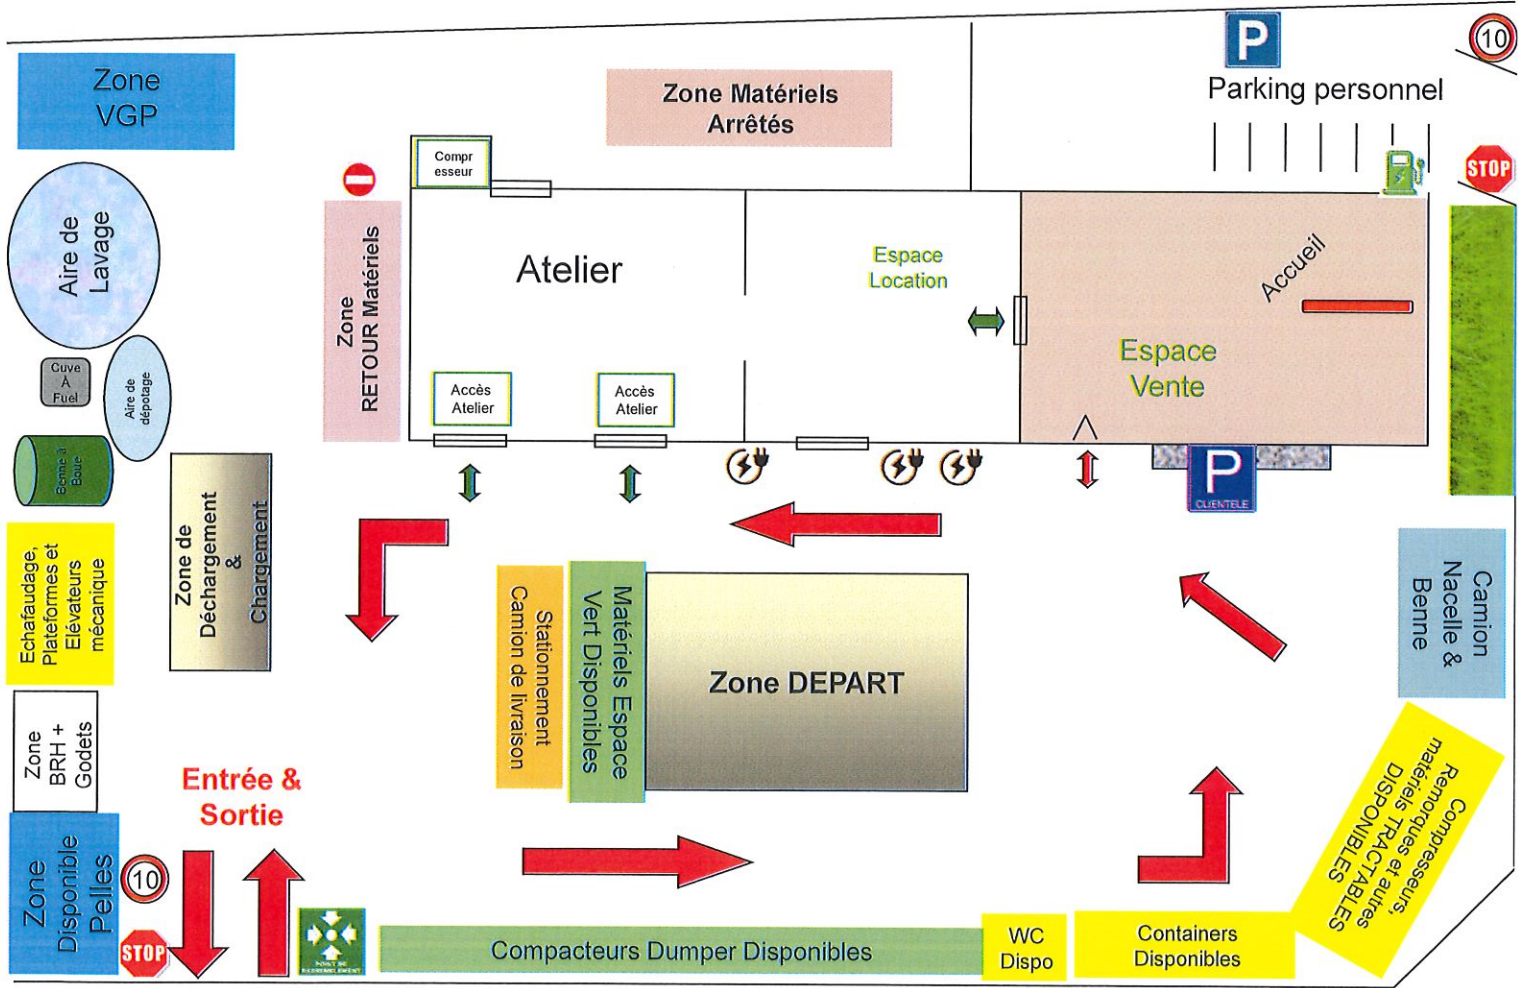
Zone VGP

Zone Matériels Arrêtés

P

Parking personnel

10

STOP

Aire de Lavage

Compr esseur

Zone RETOUR Matériels

Atelier

Espace Location

Accueil

Espace Vente

Cuve À Fuel

Aire de dépotage

Accès Atelier

Accès Atelier

Benne à Boue

P

CLIENTELE

Zone de Déchargement & Chargement

Echafaudage, Plateformes et Elévateurs mécanique

Stationnement Camion de livraison

Matériels Espace Vert Disponibles

Zone DEPART

Camion Nacelle & Benne

Zone BRH + Godets

Entrée & Sortie

Compresseurs, Remorques et autres matériels TRACTABLES DISPONIBLES

Zone Disponible Pelles

10

STOP

POINT DE RASSEMBLEMENT

Compacteurs Dumper Disponibles

WC Dispo

Containers Disponibles